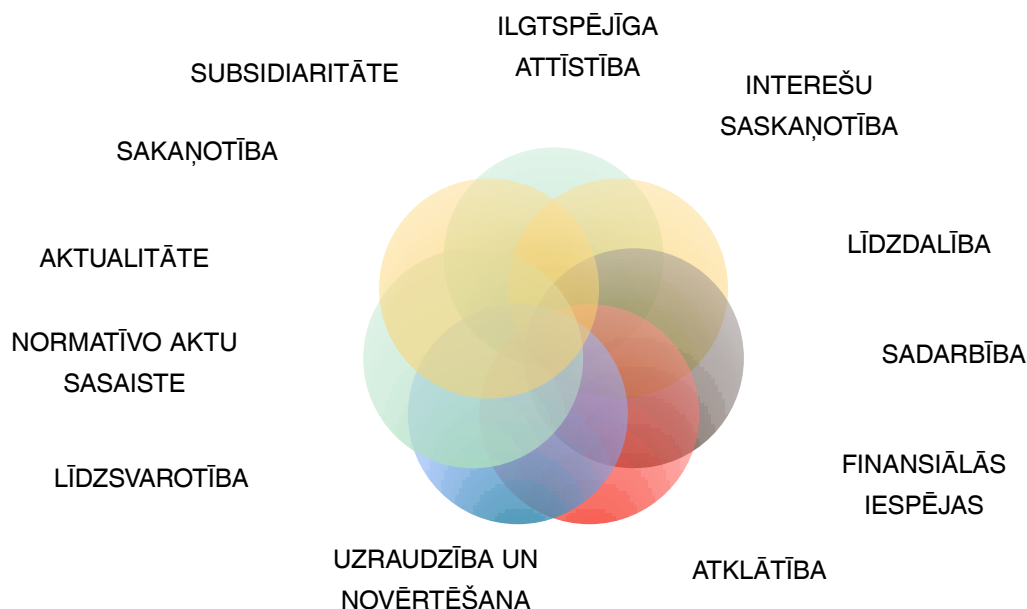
ILGTSPĒJĪGA ATTĪSTĪBA

INTEREŠU SASKAŅOTĪBA

LĪDZDALĪBA

SADARBĪBA

FINANSIĀLĀS IESPĒJAS

ATKLĀTĪBA

UZRAUDZĪBA UN NOVĒRTĒŠANA

LĪDZSVAROTĪBA

NORMATĪVO AKTU SASAISTE

AKTUALITĀTE

SAKAŅOTĪBA

SUBSIDIARITĀTE